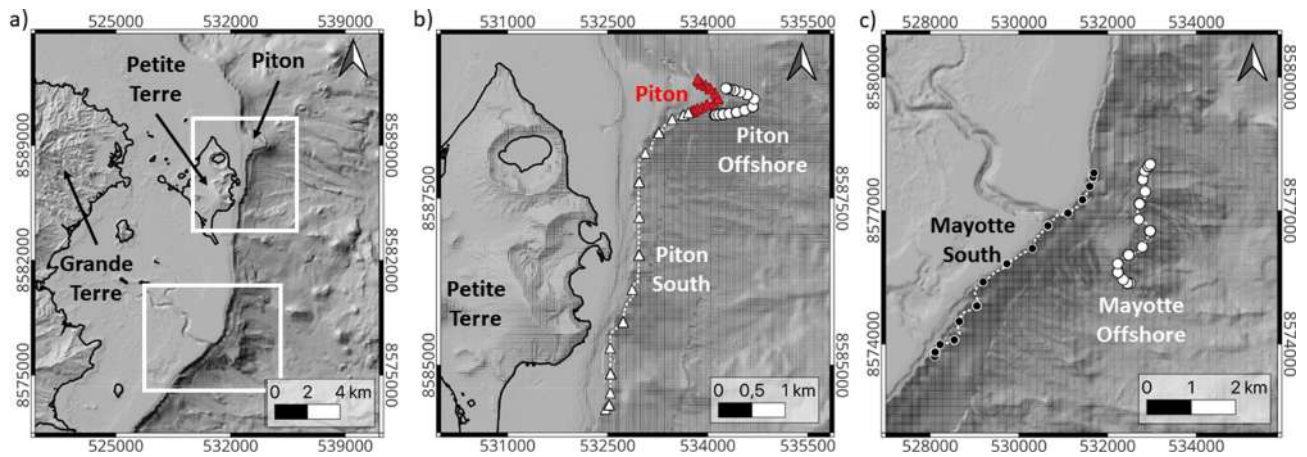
a)
525000 532000 539000
Petite Terre
Piton
8589000
8582000
8575000
Grande Terre
0 2 4 km
525000 532000 539000

b)
531000 532500 534000 535500
Piton
Piton Offshore
8587500
8585000
Piton South
Petite Terre
0 0,5 1 km
531000 532500 534000 535500

c)
528000 530000 532000 534000
8580000
8577000
8574000
Mayotte South
Mayotte Offshore
0 1 2 km
528000 530000 532000 534000